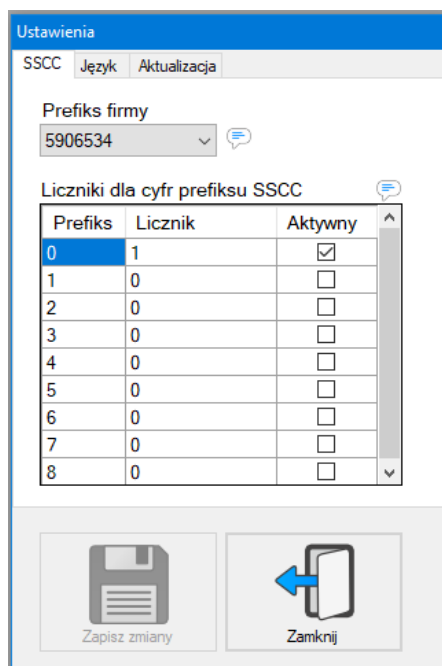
Ustawienia

SSCC | Język | Aktualizacja

Prefiks firmy
5906534

Liczniki dla cyfr prefiksu SSCC

| Prefiks | Licznik | Aktywny |
|---|---|---|
| 0 | 1 | ☑ |
| 1 | 0 | ☐ |
| 2 | 0 | ☐ |
| 3 | 0 | ☐ |
| 4 | 0 | ☐ |
| 5 | 0 | ☐ |
| 6 | 0 | ☐ |
| 7 | 0 | ☐ |
| 8 | 0 | ☐ |

Zapisz zmiany

Zamknij